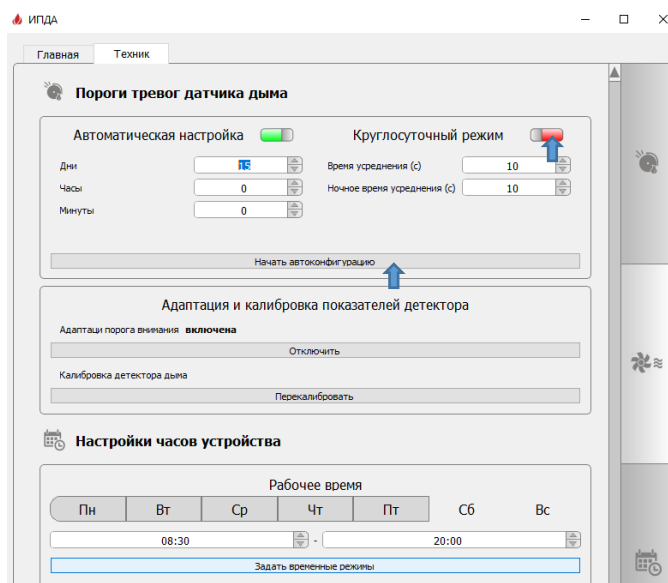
ИПДА

Главная
Техник

Пороги тревог датчика дыма

Автоматическая настройка
Круглосуточный режим

Дни
15
Часы
0
Минуты
0
Время усреднения (с)
10
Ночное время усреднения (с)
10

Начать автоконфигурацию

Адаптация и калибровка показателей детектора

Адаптации порога внимания **включена**

Отключить

Калибровка детектора дыма

Перекалибровать

Настройки часов устройства

Рабочее время

Пн
Вт
Ср
Чт
Пт
Сб
Вс

08:30
-
20:00

Задать временные режимы